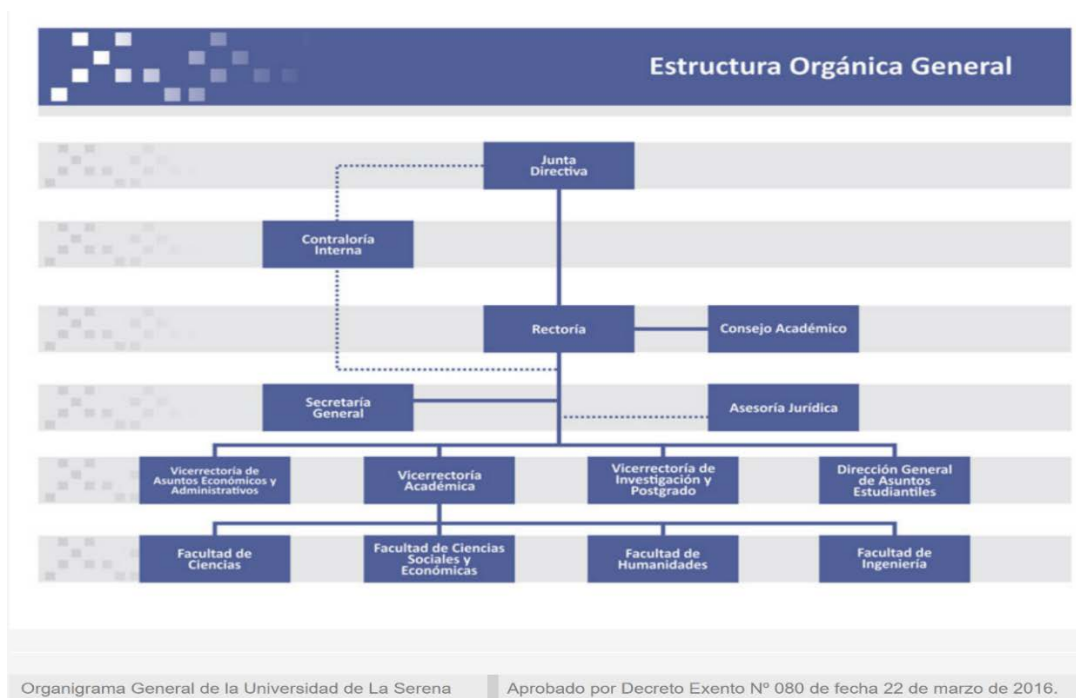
Estructura Orgánica General

Junta Directiva

Contraloría Interna

Rectoría

Consejo Académico

Secretaría General

Asesoría Jurídica

Vicerrectoría de Asuntos Económicos y Administrativos

Vicerrectoría Académica

Vicerrectoría de Investigación y Postgrado

Dirección General de Asuntos Estudiantiles

Facultad de Ciencias

Facultad de Ciencias Sociales y Económicas

Facultad de Humanidades

Facultad de Ingeniería

Organigrama General de la Universidad de La Serena

Aprobado por Decreto Exento Nº 080 de fecha 22 de marzo de 2016.